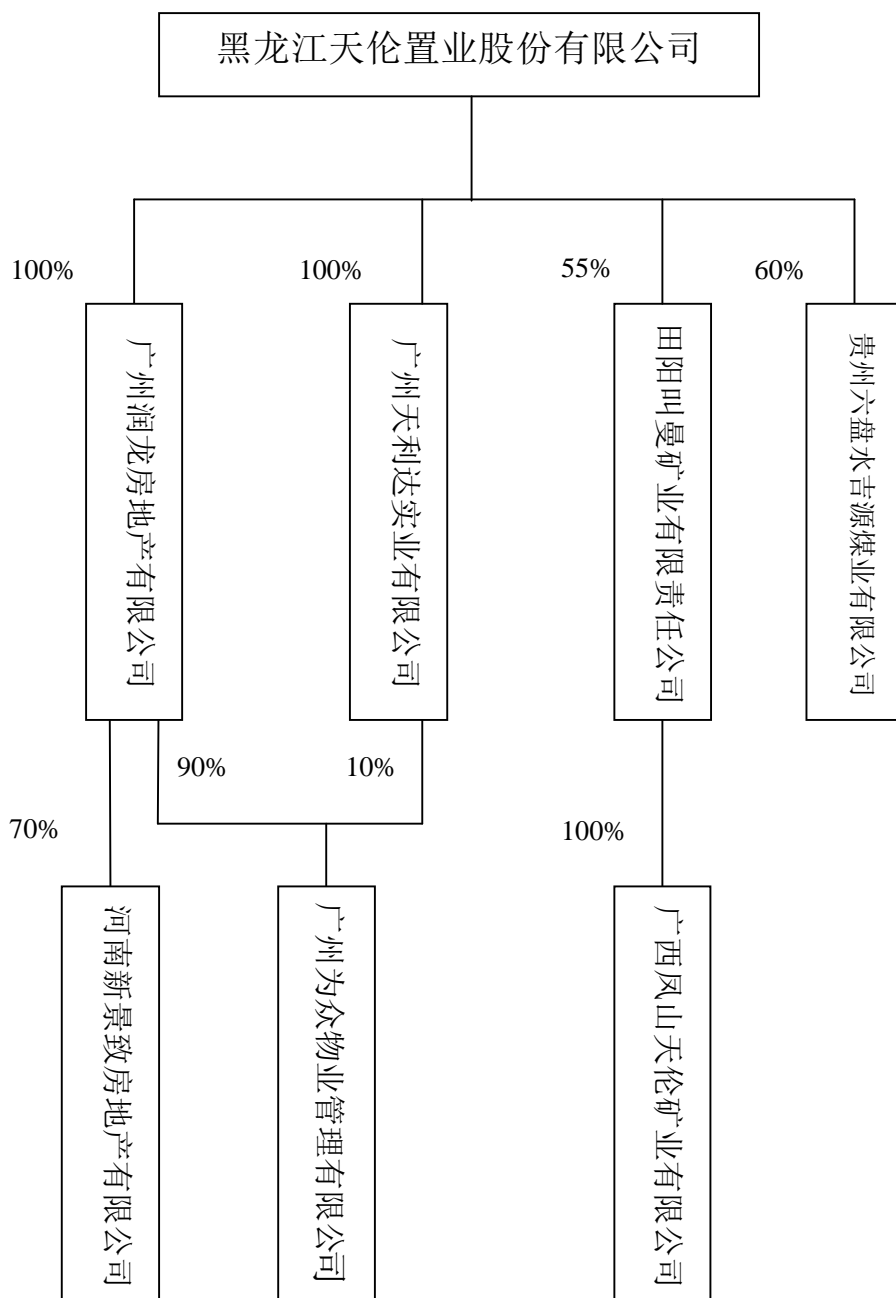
黑龙江天伦置业股份有限公司

100%

广州润龙房地产有限公司

100%

广州天利达实业有限公司

55%

田阳叫曼矿业有限责任公司

60%

贵州六盘水吉源煤业有限公司

90%

10%

70%

河南新景致房地产有限公司

广州为众物业管理有限公司

100%

广西凤山天伦矿业有限公司